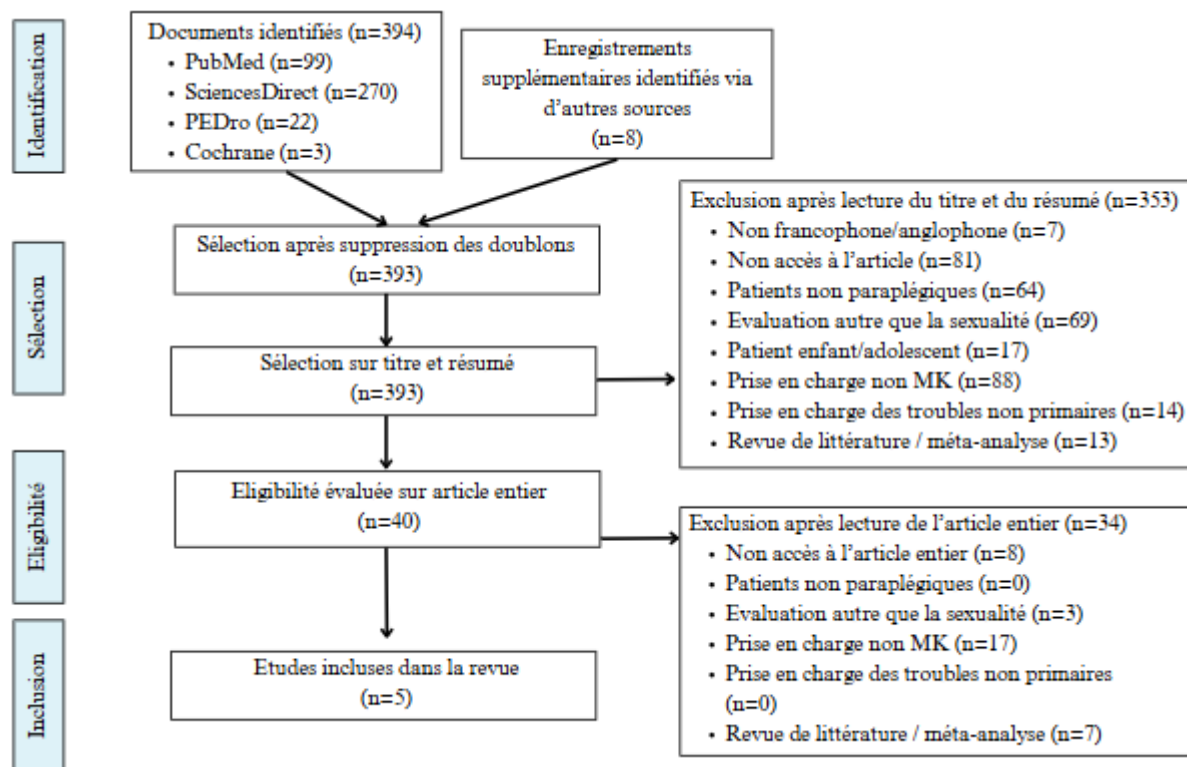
Identification

Documents identifiés (n=394)
• PubMed (n=99)
• SciencesDirect (n=270)
• PEDro (n=22)
• Cochrane (n=3)

Enregistrements supplémentaires identifiés via d'autres sources
(n=8)

Sélection

Sélection après suppression des doublons
(n=393)

Exclusion après lecture du titre et du résumé (n=353)
• Non francophone/anglophone (n=7)
• Non accès à l'article (n=81)
• Patients non paraplégiques (n=64)
• Evaluation autre que la sexualité (n=69)
• Patient enfant/adolescent (n=17)
• Prise en charge non MK (n=88)
• Prise en charge des troubles non primaires (n=14)
• Revue de littérature / méta-analyse (n=13)

Sélection sur titre et résumé
(n=393)

Eligibilité

Eligibilité évaluée sur article entier
(n=40)

Exclusion après lecture de l'article entier (n=34)
• Non accès à l'article entier (n=8)
• Patients non paraplégiques (n=0)
• Evaluation autre que la sexualité (n=3)
• Prise en charge non MK (n=17)
• Prise en charge des troubles non primaires (n=0)
• Revue de littérature / méta-analyse (n=7)

Inclusion

Etudes incluses dans la revue
(n=5)